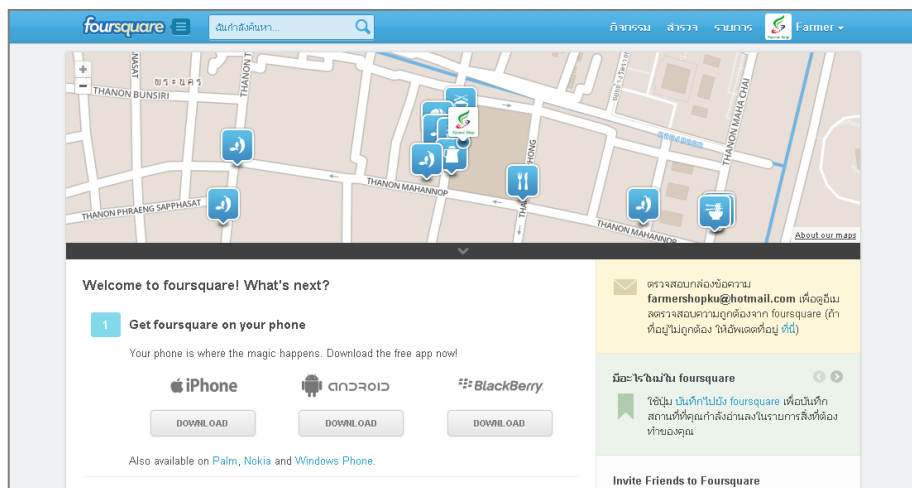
foursquare

ค้นกำลังค้นหา...

กิจกรรม สำรวจ รายการ Farmer

THANON BUNSIRI
THANON MAHANNOP
THANON PHRAENG SAPPHASAT
THANON MAHANNOP
THANON MAHA CHAI
About our maps

Welcome to foursquare! What's next?

1 Get foursquare on your phone

Your phone is where the magic happens. Download the free app now!

iPhone ANDROID BlackBerry

DOWNLOAD DOWNLOAD DOWNLOAD

Also available on Palm, Nokia and Windows Phone.

ตรวจสอบกล่องข้อความ farmershopku@hotmail.com เพื่อดูอีเมลตรวจสอบความถูกต้องจาก foursquare (ถ้าที่อยู่ไม่ถูกต้อง ให้อัพเดตที่อยู่ ที่นี่)

มีอะไรใหม่ใน foursquare

ใช้ปุ่ม บันทึก'ไปยัง foursquare เพื่อบันทึกสถานที่ที่คุณกำลังอ่านลงในรายการสิ่งที่ต้องทำของคุณ

Invite Friends to Foursquare